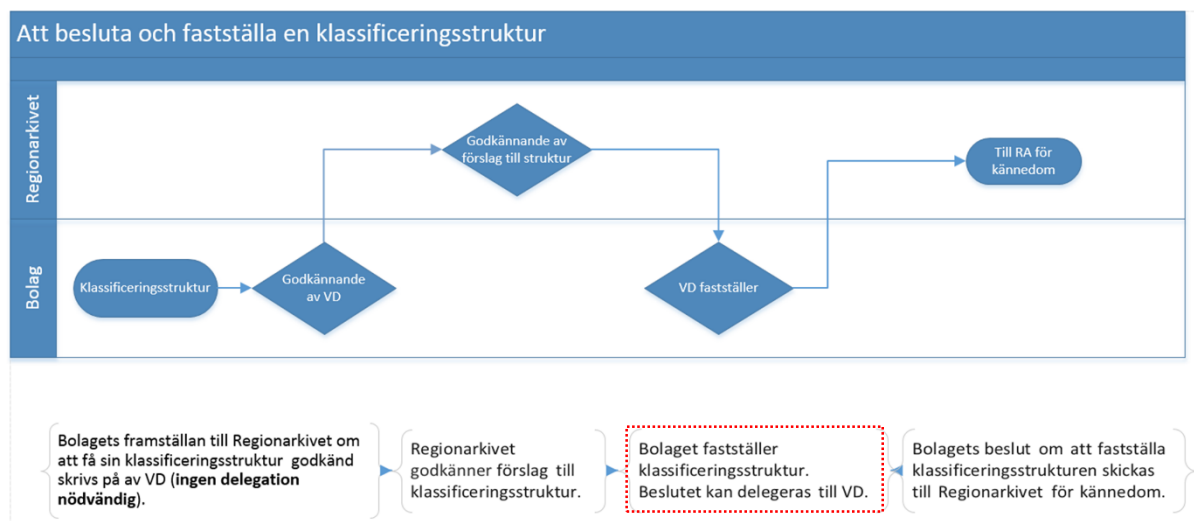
Att besluta och fastställa en klassificeringsstruktur

Regionarkivet

Bolag

Klassificeringsstruktur

Godkännande av VD

Godkännande av förslag till struktur

VD fastställer

Till RA för kännedom

Bolagets framställan till Regionarkivet om att få sin klassificeringsstruktur godkänd skrivs på av VD (**ingen delegation nödvändig**).

Regionarkivet godkänner förslag till klassificeringsstruktur.

Bolaget fastställer klassificeringsstruktur. Beslutet kan delegeras till VD.

Bolagets beslut om att fastställa klassificeringsstrukturen skickas till Regionarkivet för kännedom.